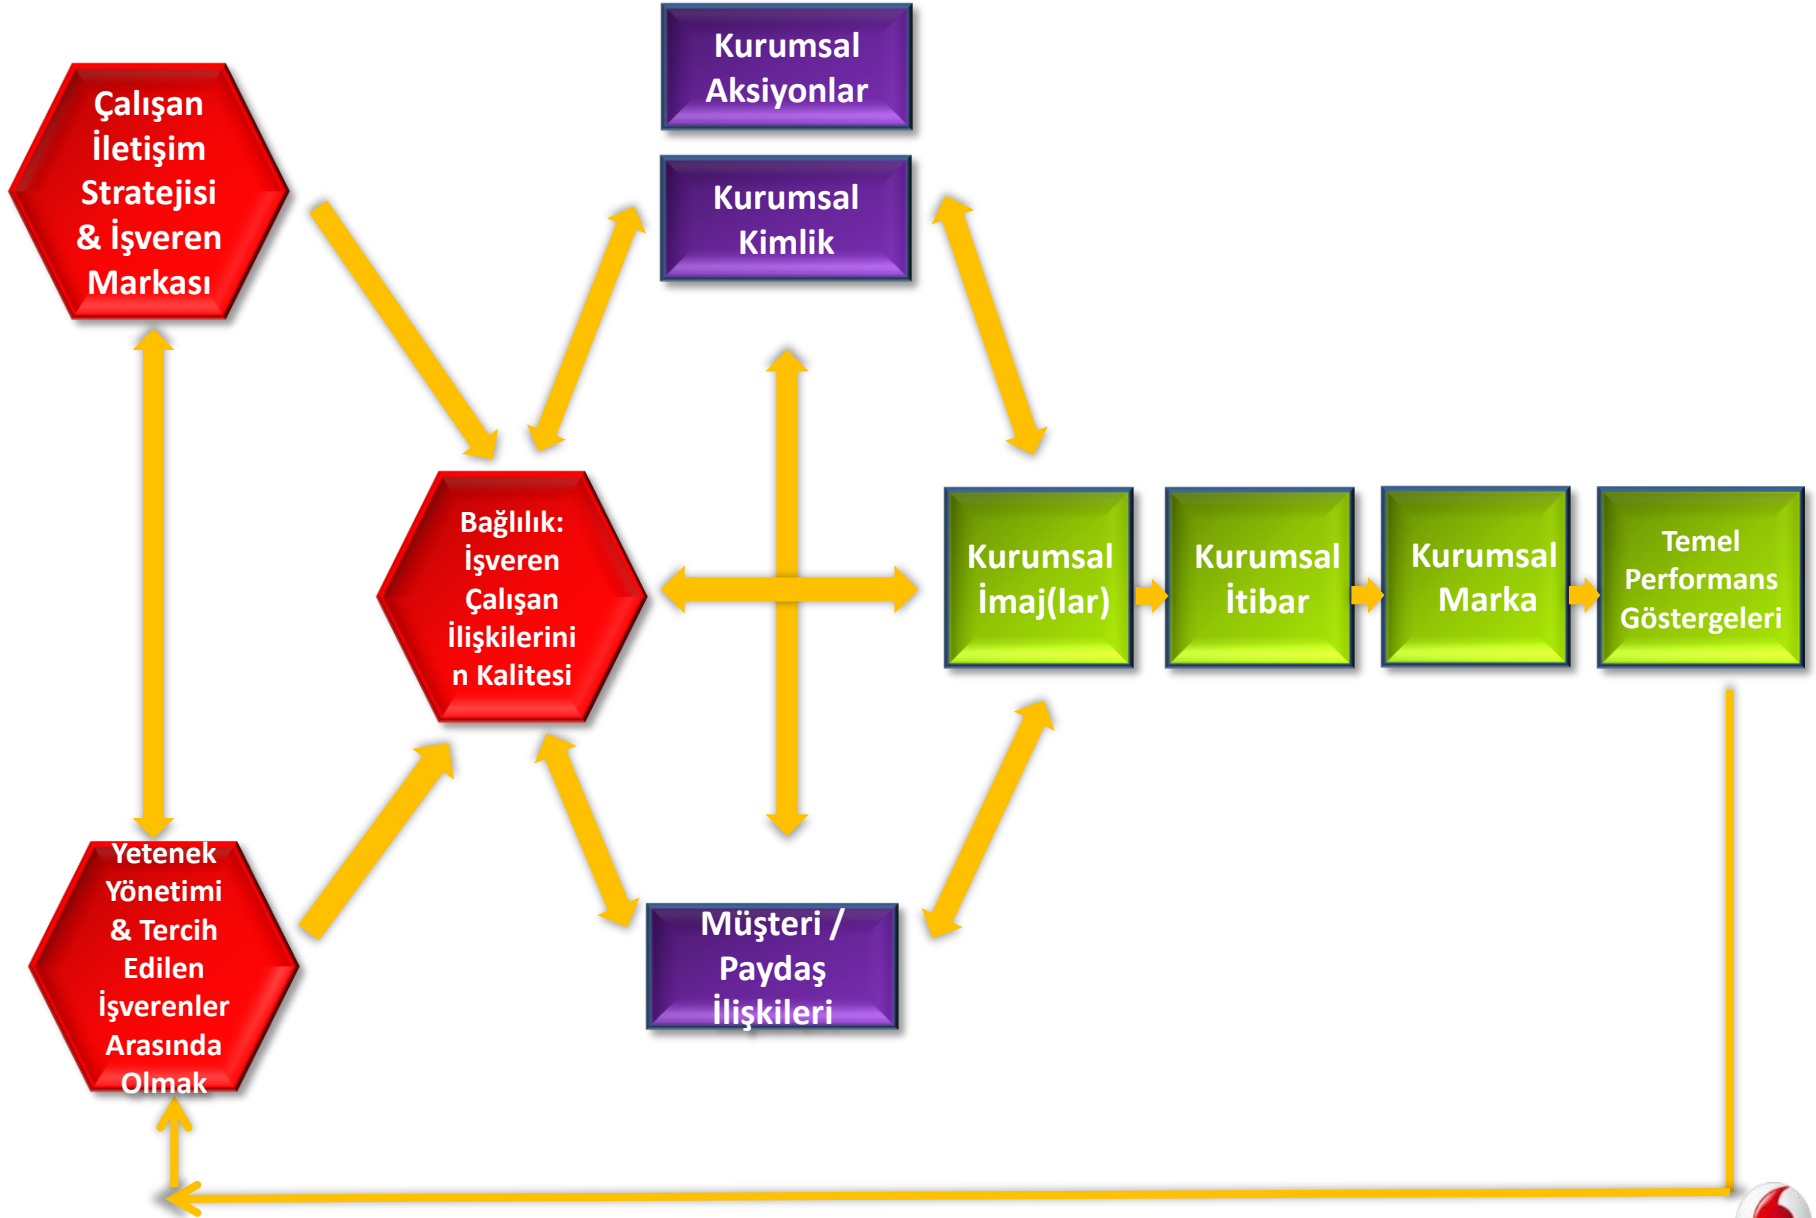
Kurumsal Aksiyonlar

Çalışan İletişim Stratejisi & İşveren Markası

Kurumsal Kimlik

Bağlılık: İşveren Çalışan İlişkilerinin Kalitesi

Kurumsal İmaj(lar)

Kurumsal İtibar

Kurumsal Marka

Temel Performans Göstergeleri

Yetenek Yönetimi & Tercih Edilen İşverenler Arasında Olmak

Müşteri / Paydaş İlişkileri